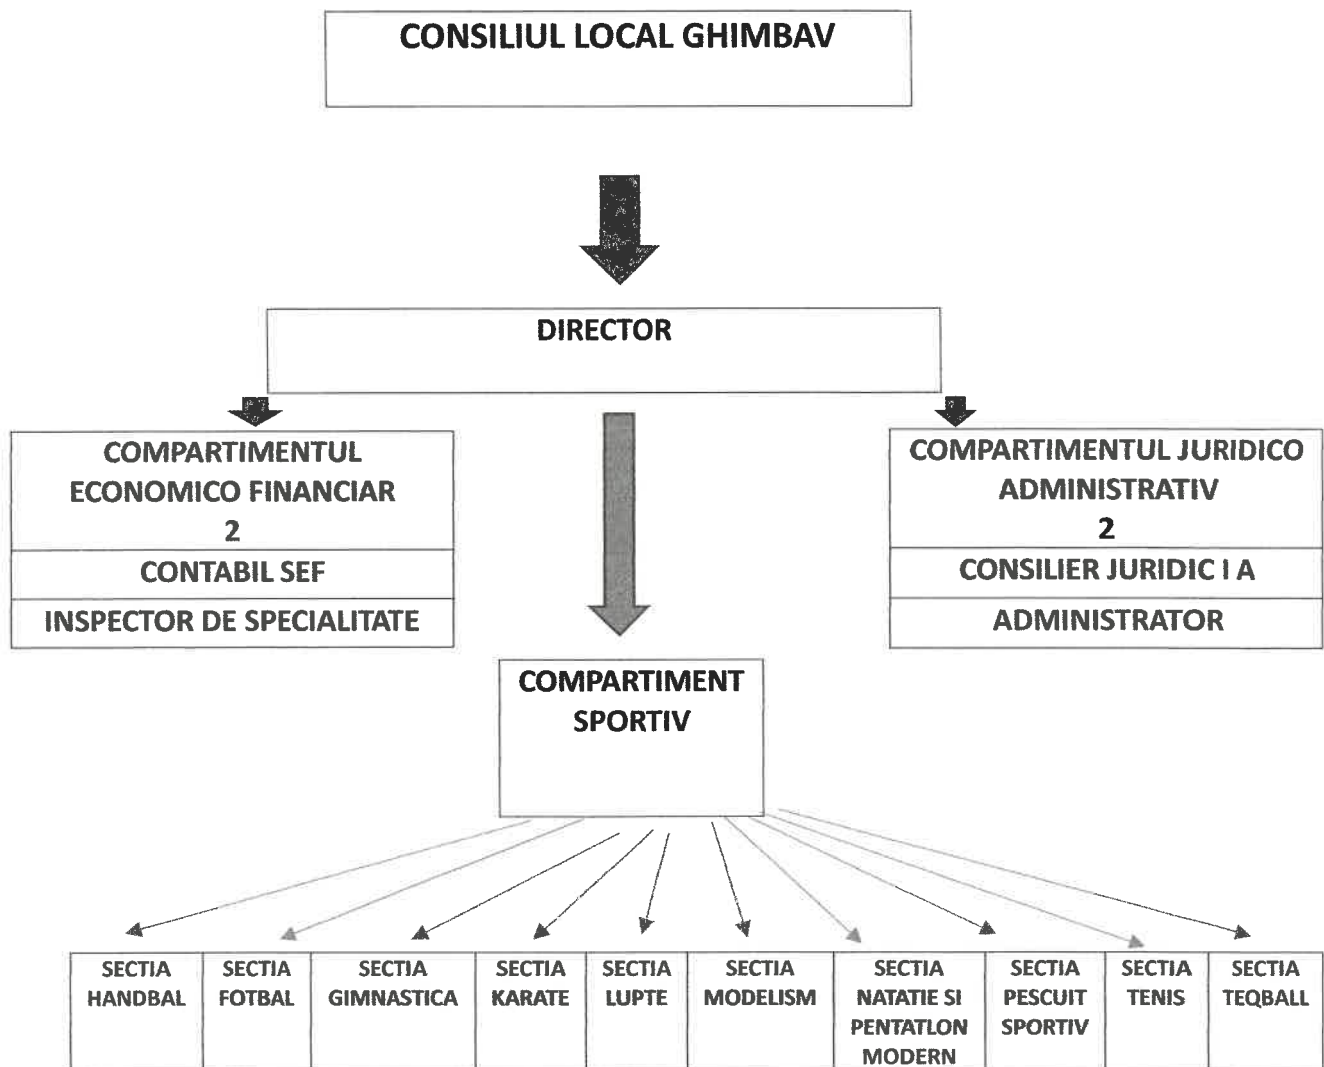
CONSILIUL LOCAL GHIMBAV

DIRECTOR

COMPARTIMENTUL ECONOMICO FINANCIAR
2

CONTABIL SEF

INSPECTOR DE SPECIALITATE

COMPARTIMENTUL JURIDICO ADMINISTRATIV
2

CONSILIER JURIDIC I A

ADMINISTRATOR

COMPARTIMENT SPORTIV

| SECTIA HANDBAL | SECTIA FOTBAL | SECTIA GIMNASTICA | SECTIA KARATE | SECTIA LUPTE | SECTIA MODELISM | SECTIA NATATIE SI PENTATLON MODERN | SECTIA PESCUIT SPORTIV | SECTIA TENIS | SECTIA TEQBALL |
|---|---|---|---|---|---|---|---|---|---|